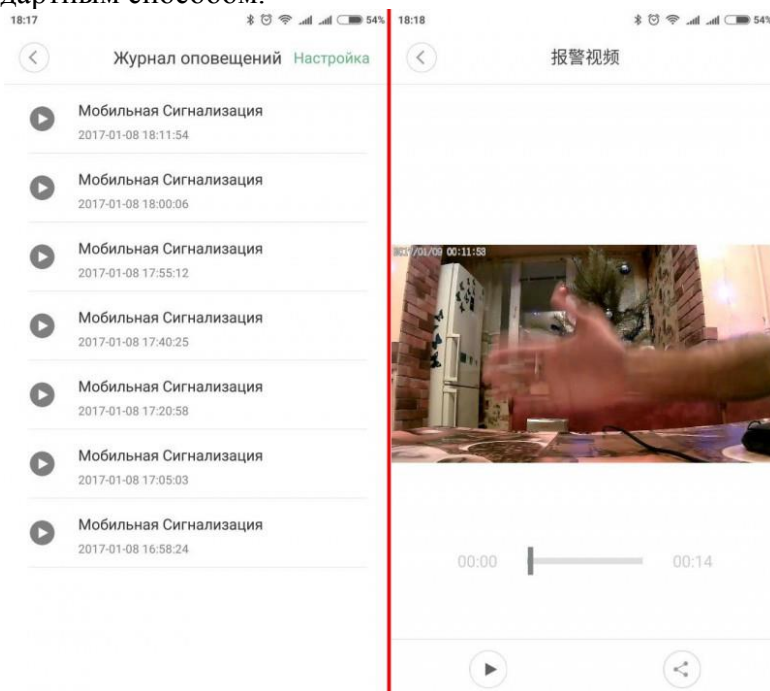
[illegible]дартным способом.

18:17

54%

Журнал оповещений Настройка

Мобильная Сигнализация
2017-01-08 18:11:54

Мобильная Сигнализация
2017-01-08 18:00:06

Мобильная Сигнализация
2017-01-08 17:55:12

Мобильная Сигнализация
2017-01-08 17:40:25

Мобильная Сигнализация
2017-01-08 17:20:58

Мобильная Сигнализация
2017-01-08 17:05:03

Мобильная Сигнализация
2017-01-08 16:58:24

18:18

54%

报警视频

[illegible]/01/09 00:11:53

00:00

00:14